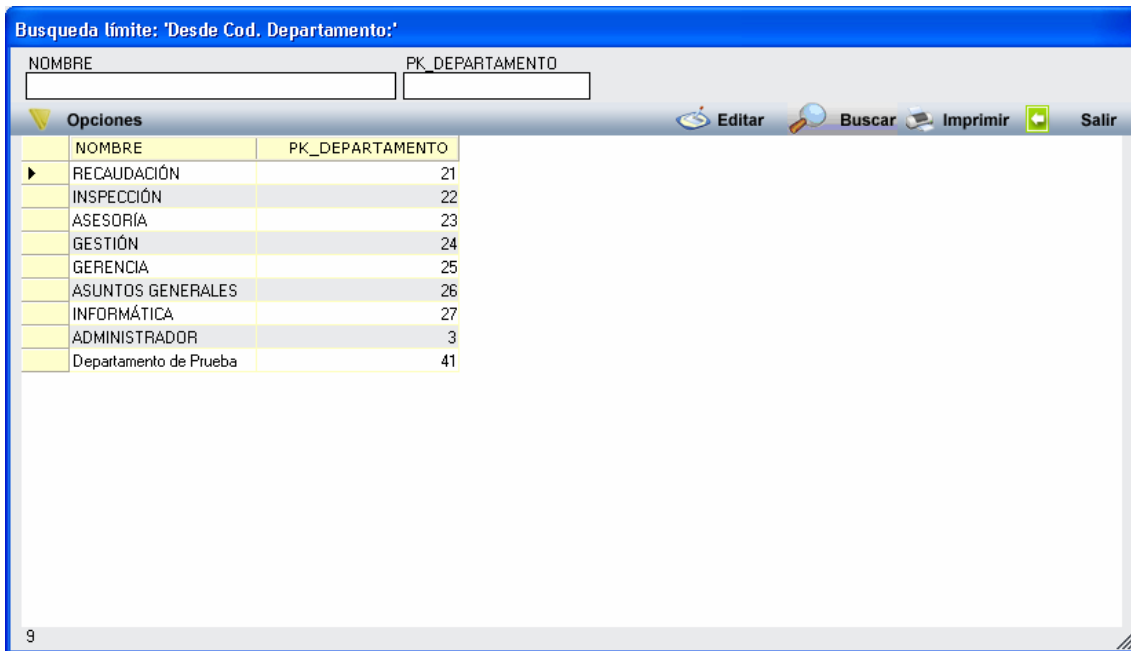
Busqueda límite: 'Desde Cod. Departamento:'

NOMBRE

PK_DEPARTAMENTO

Opciones

Editar Buscar Imprimir Salir

| | NOMBRE | PK_DEPARTAMENTO |
|---|---|---|
| ▶ | RECAUDACIÓN | 21 |
| | INSPECCIÓN | 22 |
| | ASESORÍA | 23 |
| | GESTIÓN | 24 |
| | GERENCIA | 25 |
| | ASUNTOS GENERALES | 26 |
| | INFORMÁTICA | 27 |
| | ADMINISTRADOR | 3 |
| | Departamento de Prueba | 41 |

9